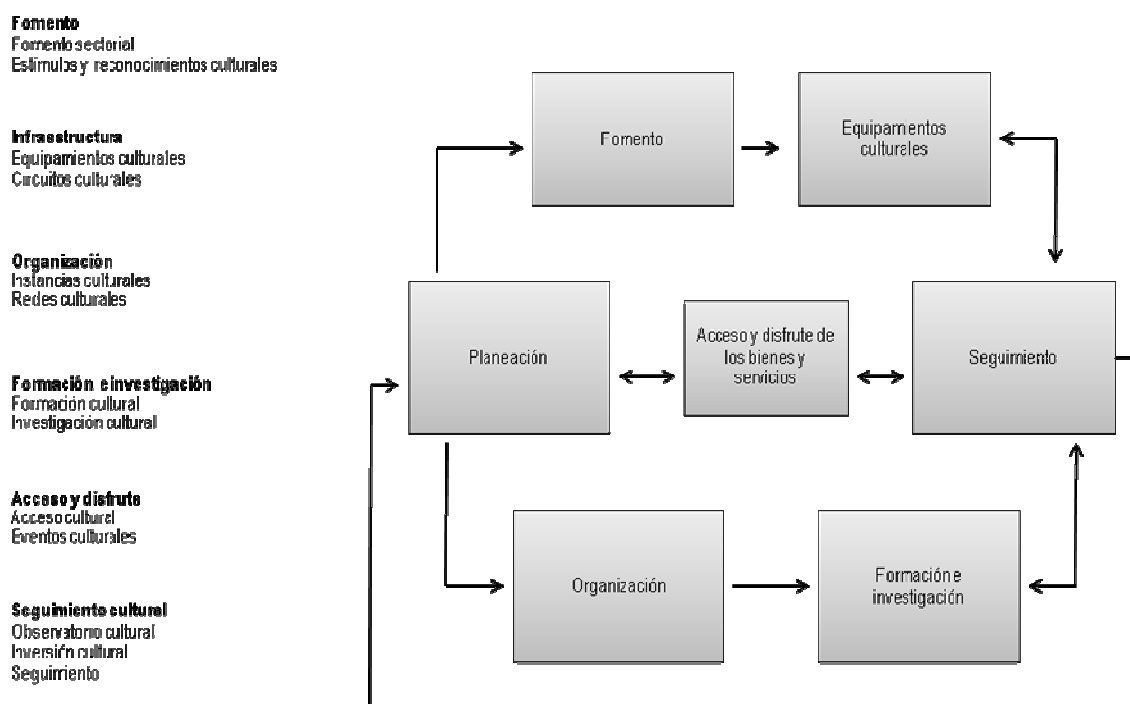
**Fomento**
Fomento sectorial
Estímulos y reconocimientos culturales

**Infraestructura**
Equipamientos culturales
Circuitos culturales

**Organización**
Instancias culturales
Redes culturales

**Formación e investigación**
Formación cultural
Investigación cultural

**Acceso y disfrute**
Acceso cultural
Eventos culturales

**Seguimiento cultural**
Observatorio cultural
Inversión cultural
Seguimiento

Fomento

Equipamentos culturales

Planeación

Acceso y disfrute de los bienes y servicios

Seguimiento

Organización

Formación e investigación